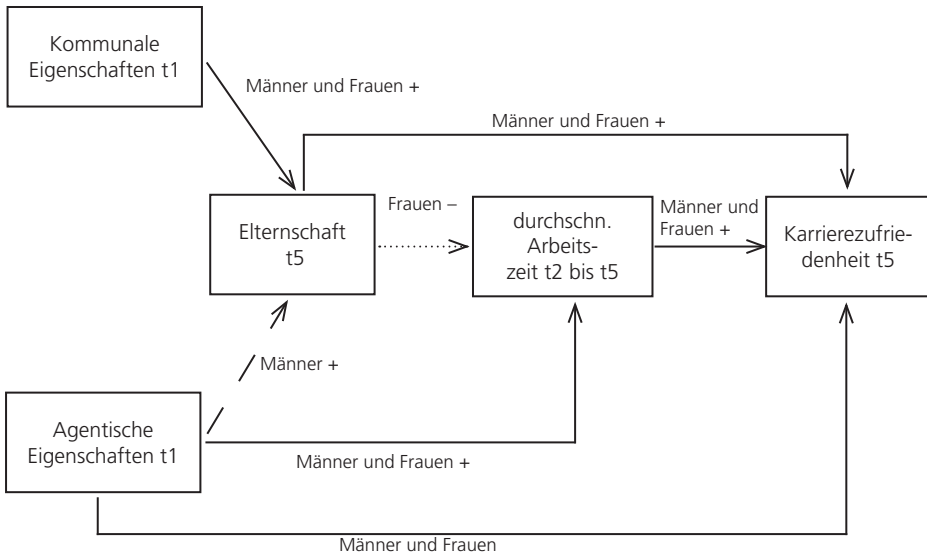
Kommunale Eigenschaften t1

Männer und Frauen +

Männer und Frauen +

Elternschaft t5

Frauen –

durchschn. Arbeitszeit t2 bis t5

Männer und Frauen +

Karrierezufriedenheit t5

Männer +

Agentische Eigenschaften t1

Männer und Frauen +

Männer und Frauen